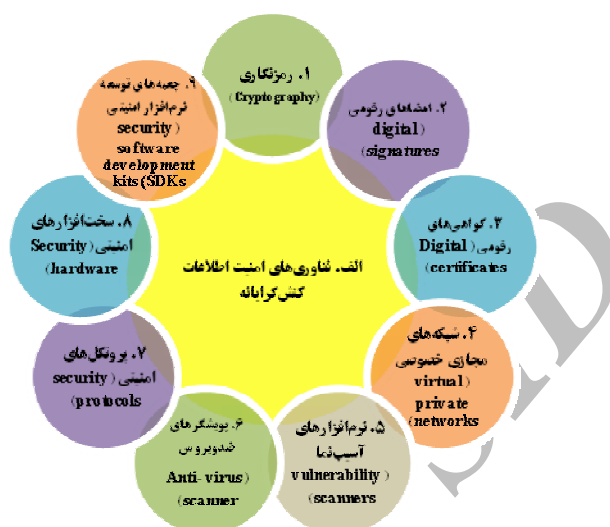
الف. فناوری‌های امنیت اطلاعات کنش‌گرایانه

۱. رمزنگاری (Cryptography)

۲. امضاهای رقومی digital) (signatures

۳. گواهی‌های رقومی Digital) (certificates

۴. شبکه‌های مجازی خصوصی virtual) private (networks

۵. نرم‌افزارهای آسیب‌نما vulnerability) (scanners

۶. پویشگرهای ضدویروس Anti- virus) (scanner

۷. پروتکل‌های امنیتی security) (protocols

۸. سخت‌افزارهای امنیتی Security) (hardware

۹. جعبه‌های توسعه نرم‌افزار امنیتی security) software development kits (SDKs